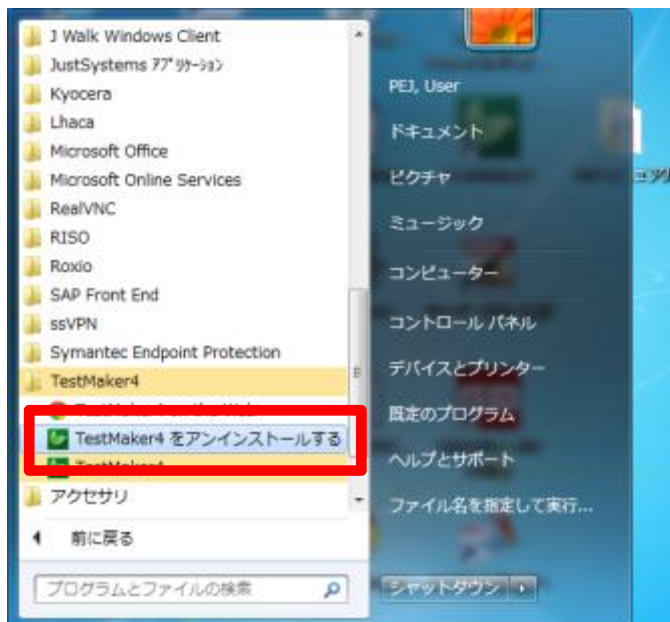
J Walk Windows Client
JustSystems ｱﾌﾟﾘｹｰｼｮﾝ
Kyocera
Lhaca
Microsoft Office
Microsoft Online Services
RealVNC
RISO
Roxio
SAP Front End
ssVPN
Symantec Endpoint Protection
TestMaker4
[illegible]
TestMaker4 をアンインストールする
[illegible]
アクセサリ
前に戻る
プログラムとファイルの検索

PEJ, User
ドキュメント
ピクチャ
ミュージック
コンピューター
コントロール パネル
デバイスとプリンター
既定のプログラム
ヘルプとサポート
ファイル名を指定して実行...
シャットダウン